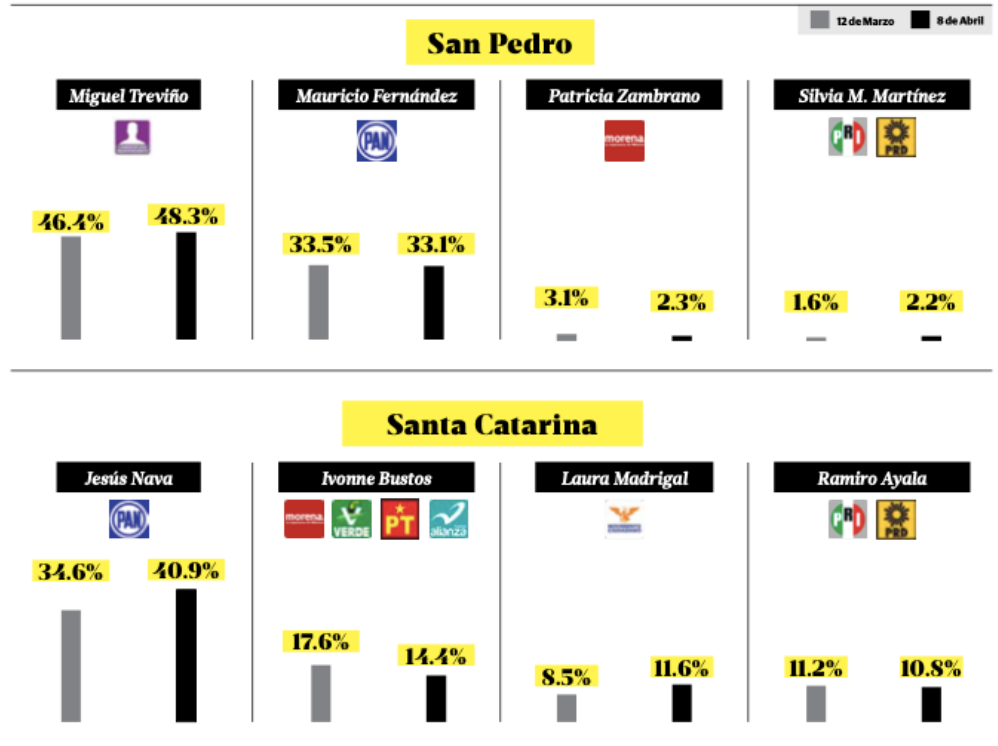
12 de Marzo 8 de Abril

San Pedro

Miguel Treviño
46.4% 48.3%

Mauricio Fernández
PAN
33.5% 33.1%

Patricia Zambrano
morena
3.1% 2.3%

Silvia M. Martínez
PRI PRD
1.6% 2.2%

Santa Catarina

Jesús Nava
PAN
34.6% 40.9%

Ivonne Bustos
morena VERDE PT alianza
17.6% 14.4%

Laura Madrigal
8.5% 11.6%

Ramiro Ayala
PRI PRD
11.2% 10.8%